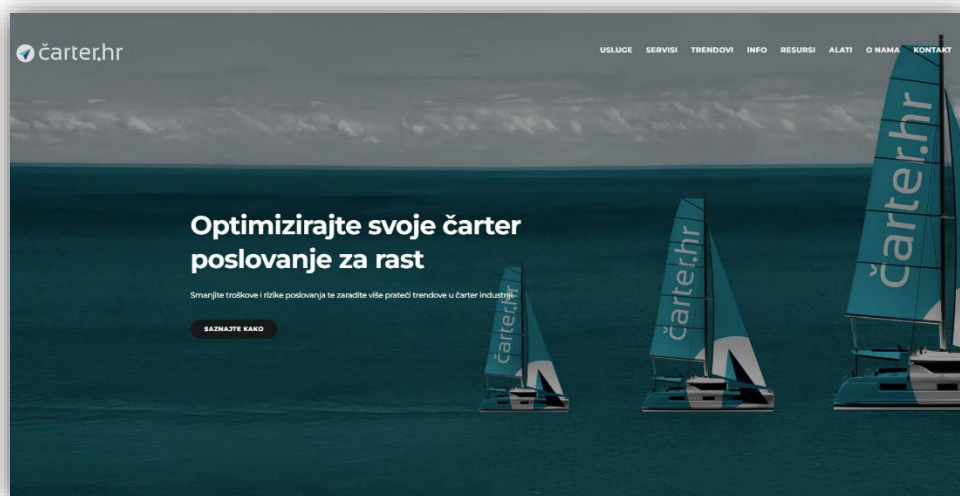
čarter.hr

USLUGE SERVISI TRENDOVI INFO RESURSI ALATI O NAMA KONTAKT

Optimizirajte svoje čarter poslovanje za rast

Smanjite troškove i rizike poslovanja te zaradite više prateći trendove u čarter industriji

SAZNAJTE KAKO

čarter.hr

čarter.hr

čarter.hr